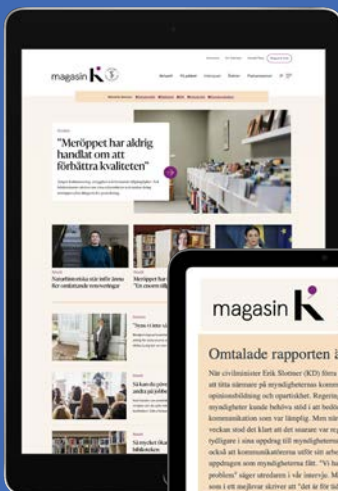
magasin K

"Meröppet har aldrig handlat om att förbättra kvaliteten"

magasin K

Omtalade rapporten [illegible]

När civilminister Erik Slottner (KD) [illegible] att titta närmare på myndigheternas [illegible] opinionsbildning och opartiskhet. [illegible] myndigheter kunde behöva stöd i att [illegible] kommunikation som var lämplig. Men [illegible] veckan stod det klart att det snarare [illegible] tidigare i sina uppdrag till myndigheter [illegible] också att kommunikationerna utför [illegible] uppdragen som myndigheterna fått. "Vi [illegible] problem" säger utredaren i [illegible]